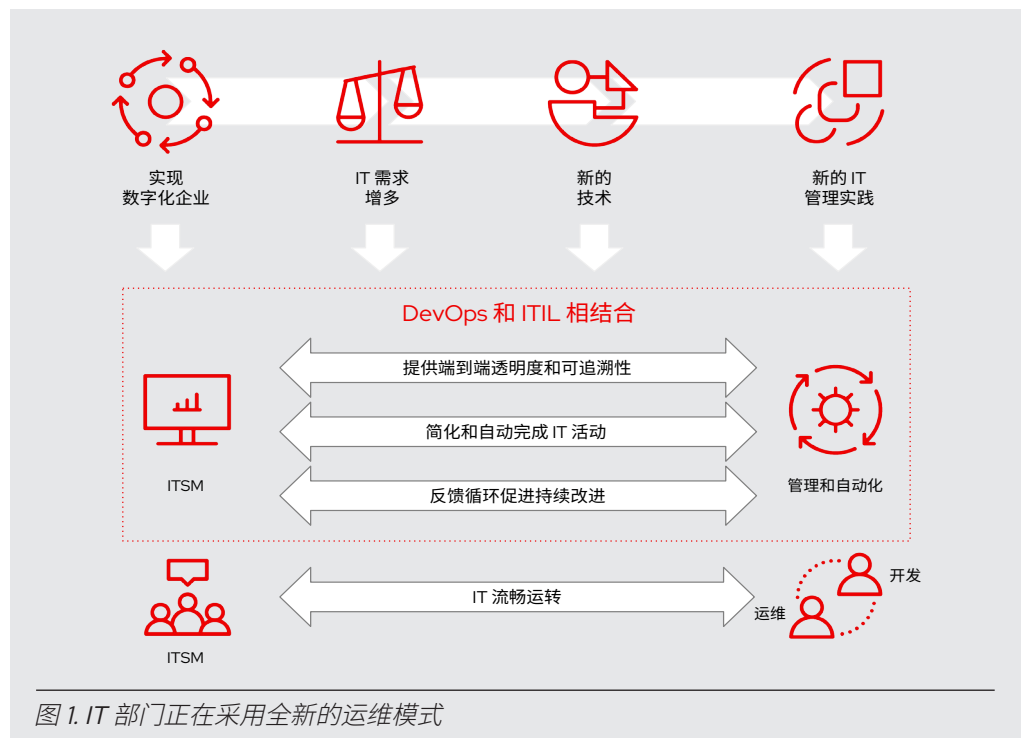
实现
数字化企业

IT 需求
增多

新的
技术

新的 IT
管理实践

DevOps 和 ITIL 相结合

提供端到端透明度和可追溯性

简化和自动完成 IT 活动

反馈循环促进持续改进

ITSM

管理和自动化

IT 流畅运转

ITSM

开发

运维

图 1. IT 部门正在采用全新的运维模式